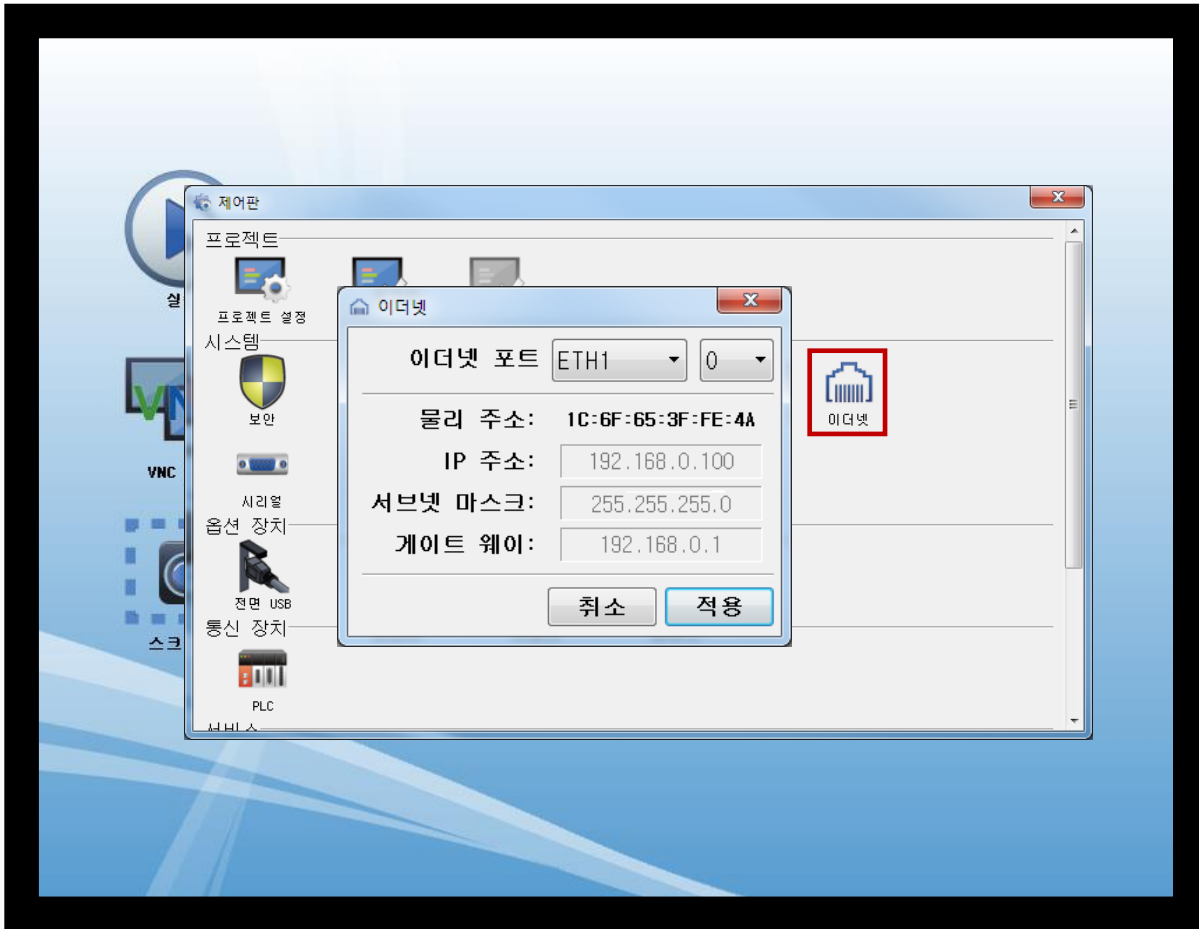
실

VNC

스크

제어판

프로젝트

프로젝트 설정

시스템

보안

시리얼

옵션 장치

전면 USB

통신 장치

PLC

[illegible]

이더넷

이더넷

이더넷 포트 ETH1 0

물리 주소: 1C:6F:65:3F:FE:4A

IP 주소: 192.168.0.100

서브넷 마스크: 255.255.255.0

게이트 웨이: 192.168.0.1

취소 적용